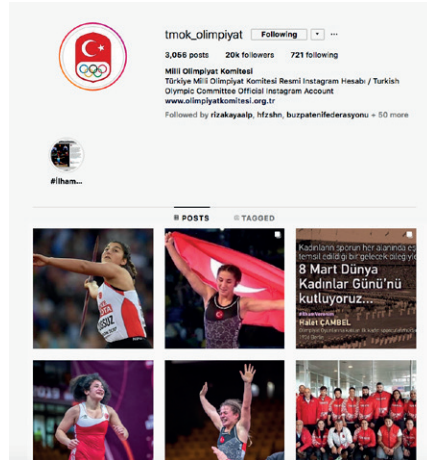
tmok_olimpiyat Following ▾ ···

3,056 posts 20k followers 721 following

Milli Olimpiyat Komitesi
Türkiye Milli Olimpiyat Komitesi Resmi Instagram Hesabı / Turkish Olympic Committee Official Instagram Account
www.olimpiyatkomitesi.org.tr

Followed by rizakayaalp, hfzshn, buzpatenifederasyonu + 50 more

#İlham...

POSTS TAGGED

Kadınların sporun her alanında eşit temsil edildiği bir gelecek dileğiyle
8 Mart Dünya Kadınlar Günü'nü kutluyoruz...
Halet ÇAMBEL

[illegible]SÜZ